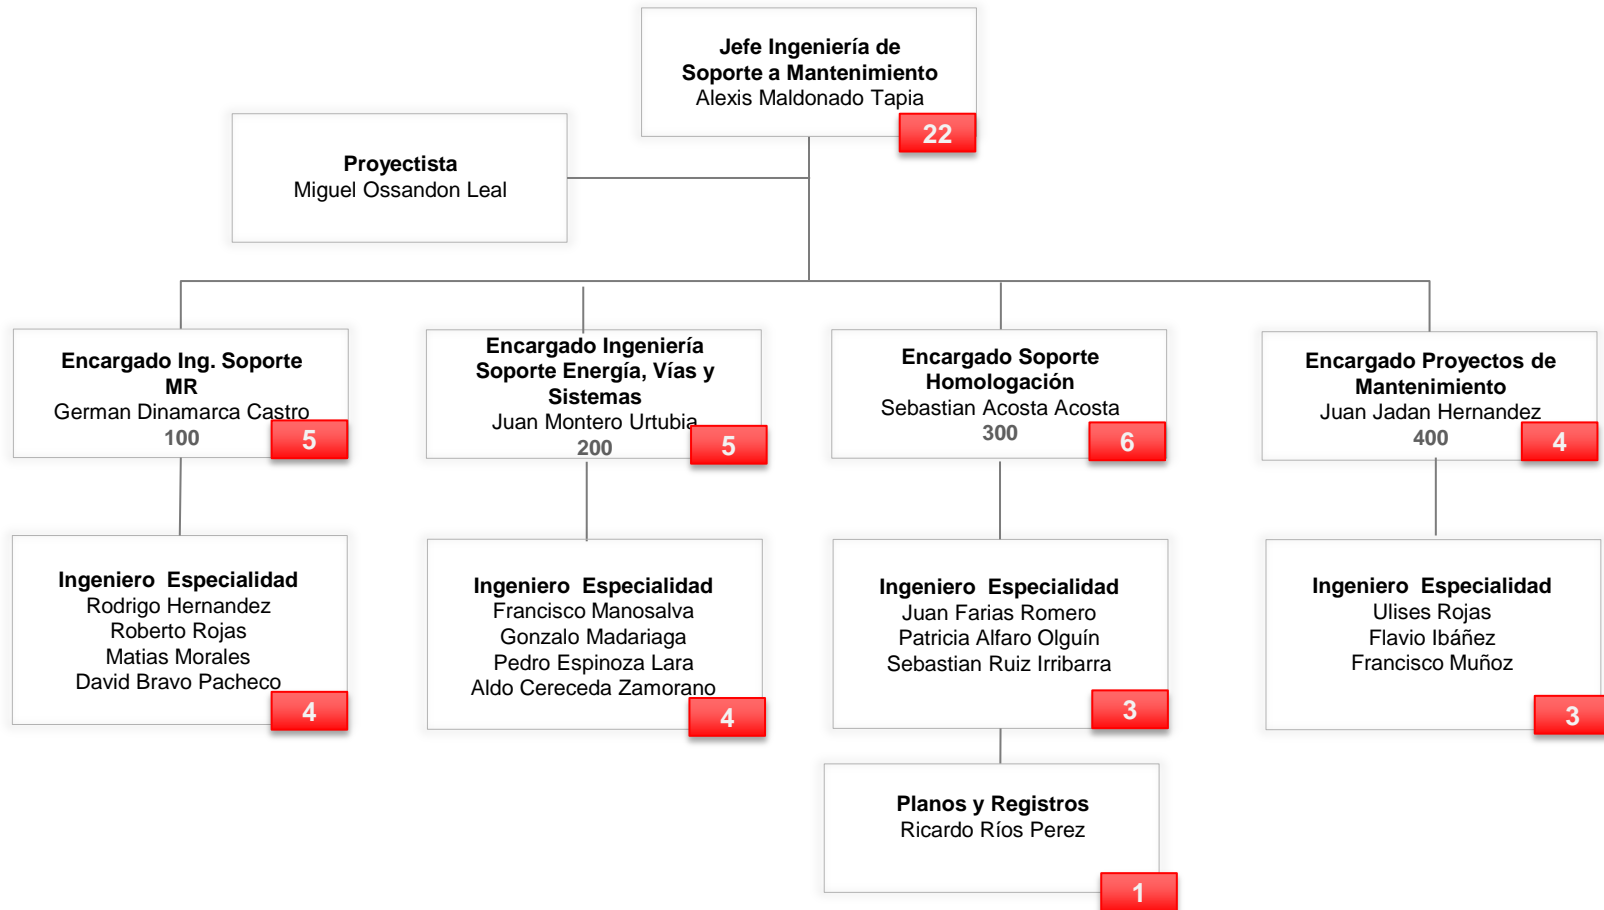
Jefe Ingeniería de Soporte a Mantenimiento
Alexis Maldonado Tapia
22

Proyectista
Miguel Ossandon Leal

Encargado Ing. Soporte MR
German Dinamarca Castro
100
5

Encargado Ingeniería Soporte Energía, Vías y Sistemas
Juan Montero Urtubia
200
5

Encargado Soporte Homologación
Sebastian Acosta Acosta
300
6

Encargado Proyectos de Mantenimiento
Juan Jadan Hernandez
400
4

Ingeniero Especialidad
Rodrigo Hernandez
Roberto Rojas
Matias Morales
David Bravo Pacheco
4

Ingeniero Especialidad
Francisco Manosalva
Gonzalo Madariaga
Pedro Espinoza Lara
Aldo Cereceda Zamorano
4

Ingeniero Especialidad
Juan Farias Romero
Patricia Alfaro Olguín
Sebastian Ruiz Irribarra
3

Ingeniero Especialidad
Ulises Rojas
Flavio Ibáñez
Francisco Muñoz
3

Planos y Registros
Ricardo Ríos Perez
1